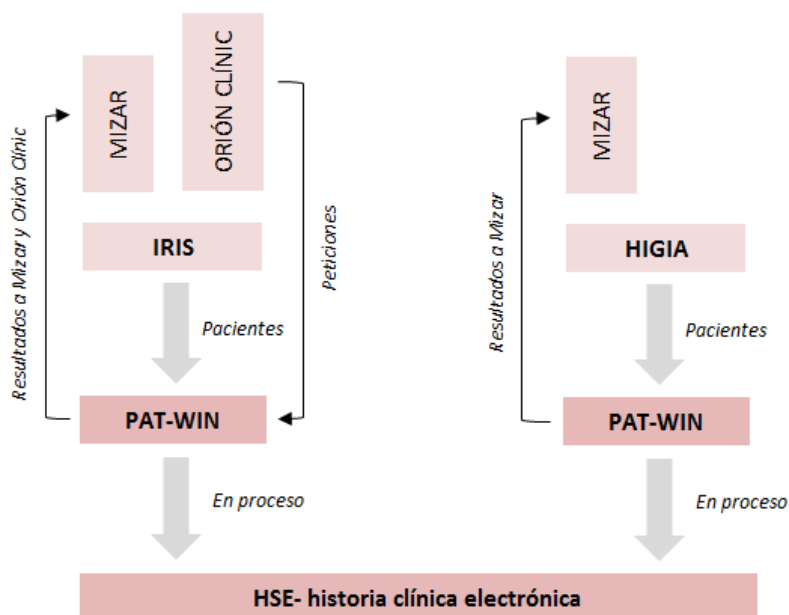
Resultados a Mizar y Orión Clínic

MIZAR

ORIÓN CLÍNIC

Peticiones

IRIS

Pacientes

PAT-WIN

En proceso

Resultados a Mizar

MIZAR

HIGIA

Pacientes

PAT-WIN

En proceso

HSE- historia clínica electrónica